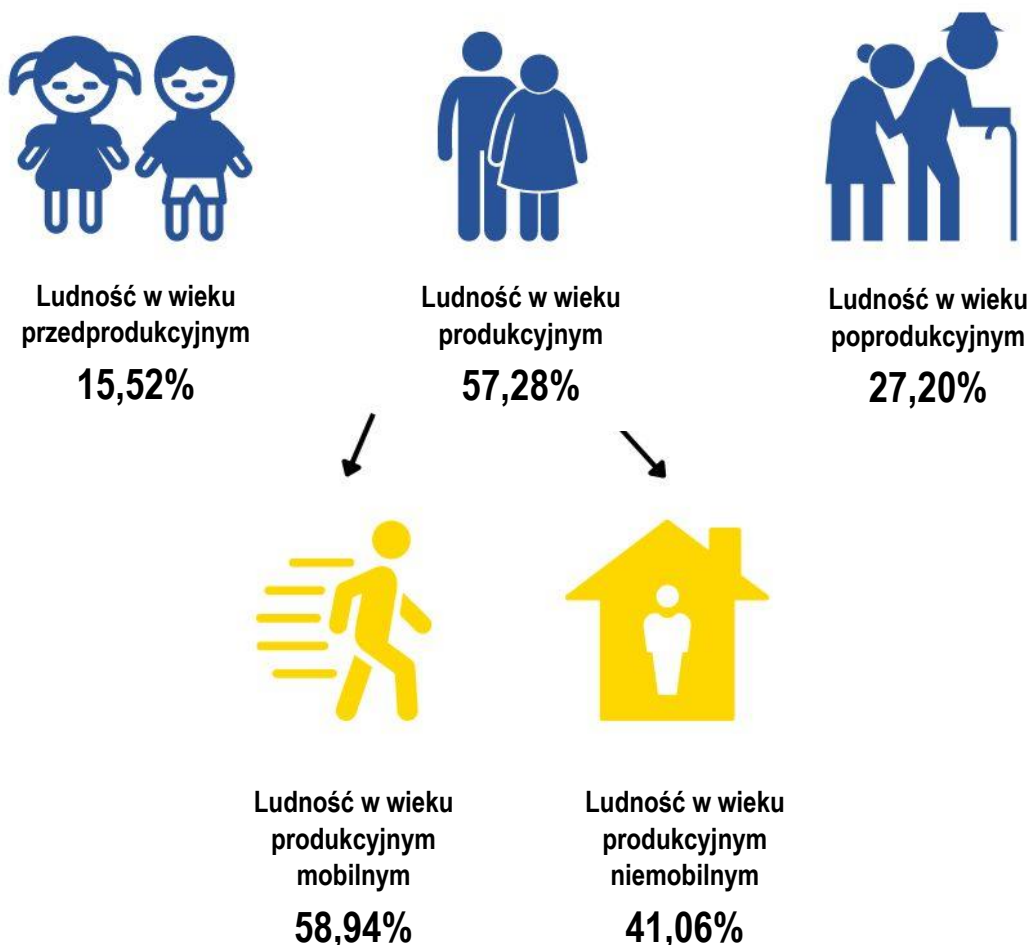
Ludność w wieku przedprodukcyjnym
15,52%

Ludność w wieku produkcyjnym
57,28%

Ludność w wieku poprodukcyjnym
27,20%

Ludność w wieku produkcyjnym mobilnym
58,94%

Ludność w wieku produkcyjnym niemobilnym
41,06%